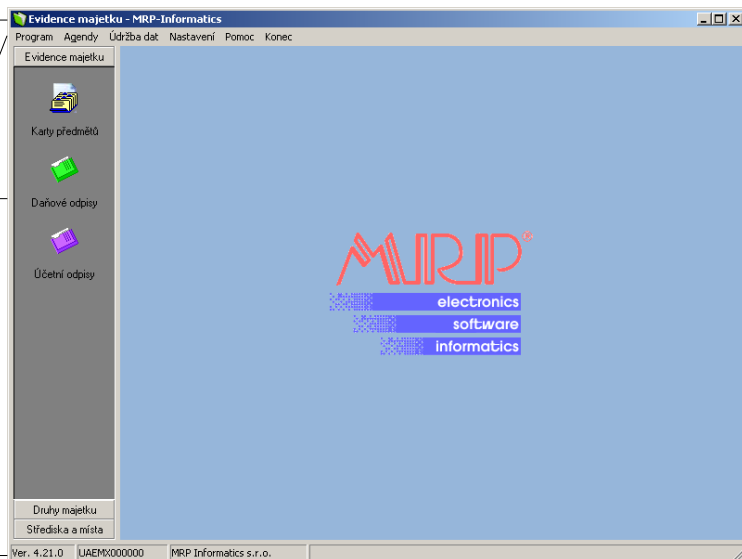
Evidence majetku - MRP-Informatics

Program Agendy Údržba dat Nastavení Pomoc Konec

Evidence majetku

Karty předmětů

Daňové odpisy

Účetní odpisy

MRP

electronics

software

informatics

Druhy majetku

Střediska a místa

Ver. 4.21.0 UAEMX000000 MRP Informatics s.r.o.